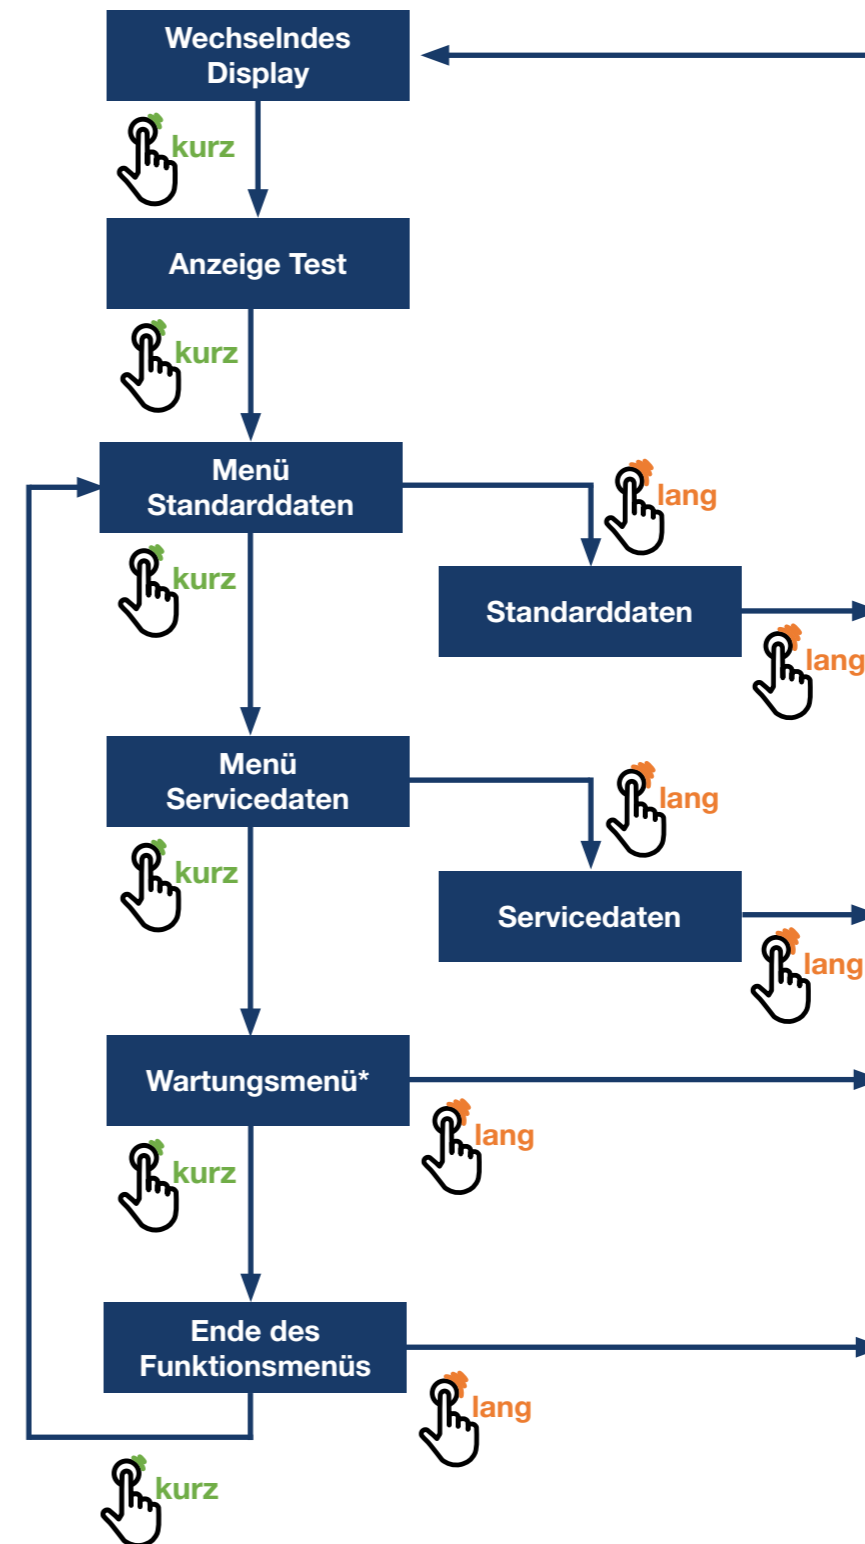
Wechselndes Display

kurz

Anzeige Test

kurz

Menü Standarddaten

lang

Standarddaten

lang

kurz

Menü Servicedaten

lang

Servicedaten

lang

kurz

Wartungsmenü*

lang

kurz

Ende des Funktionsmenüs

lang

kurz